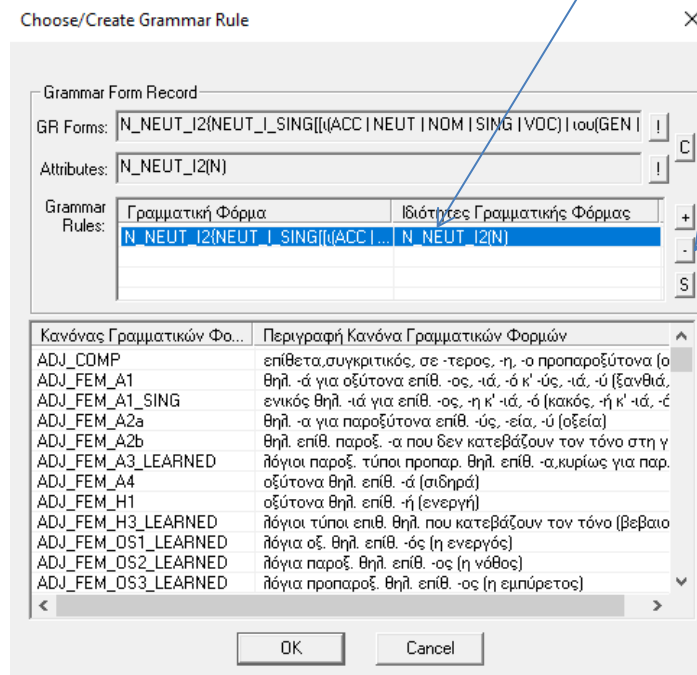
Choose/Create Grammar Rule

Grammar Form Record

GR Forms: N_NEUT_I2{NEUT_I_SING[[ι(ACC | NEUT | NOM | SING | VOC) | ιου(GEN |

Attributes: N_NEUT_I2(N)

Grammar Rules:

| Γραμματική Φόρμα | Ιδιότητες Γραμματικής Φόρμας |
|---|---|
| N_NEUT_I2{NEUT_I_SING[[ι(ACC | ... | N_NEUT_I2(N) |

| Κανόνας Γραμματικών Φο... | Περιγραφή Κανόνα Γραμματικών Φορμών |
|---|---|
| ADJ_COMP | επίθετα,συγκριτικός, σε -τερος, -η, -ο προπαροξύτονα (ο |
| ADJ_FEM_A1 | θηλ. -ά για οξύτονα επίθ. -ος, -ιά, -ό κ' -ύς, -ιά, -ύ (ξανθιά, |
| ADJ_FEM_A1_SING | ενικός θηλ. -ιά για επίθ. -ος, -η κ' -ιά, -ό (κακός, -ή κ' -ιά, -ό |
| ADJ_FEM_A2a | θηλ. -α για παροξύτονα επίθ. -ύς, -εία, -ύ (οξεία) |
| ADJ_FEM_A2b | θηλ. επίθ. παροξ. -α που δεν κατεβάζουν τον τόνο στη γ |
| ADJ_FEM_A3_LEARNED | λόγιοι παροξ. τύποι προπαρ. θηλ. επίθ. -α,κυρίως για παρ. |
| ADJ_FEM_A4 | οξύτονα θηλ. επίθ. -ά (σιδηρά) |
| ADJ_FEM_H1 | οξύτονα θηλ. επίθ. -ή (ενεργή) |
| ADJ_FEM_H3_LEARNED | λόγιοι τύποι επιθ. θηλ. που κατεβάζουν τον τόνο (βεβαιο |
| ADJ_FEM_OS1_LEARNED | λόγια οξ. θηλ. επίθ. -ός (η ενεργός) |
| ADJ_FEM_OS2_LEARNED | λόγια παροξ. θηλ. επίθ. -ος (η νόθος) |
| ADJ_FEM_OS3_LEARNED | λόγια προπαροξ. θηλ. επίθ. -ος (η εμπύρετος) |

OK Cancel